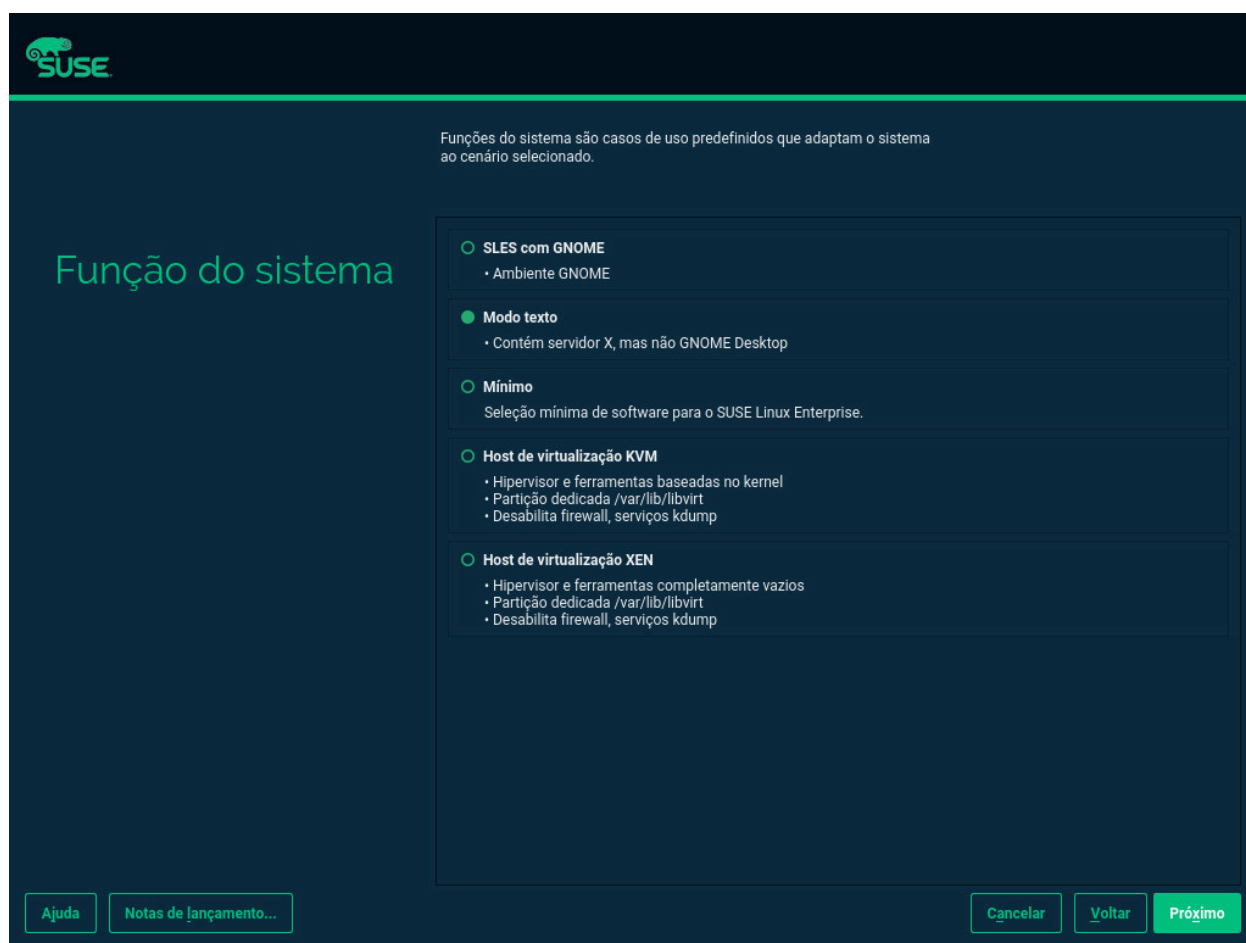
SUSE

Função do sistema

Funções do sistema são casos de uso predefinidos que adaptam o sistema ao cenário selecionado.

SLES com GNOME
• Ambiente GNOME

Modo texto
• Contém servidor X, mas não GNOME Desktop

Mínimo
Seleção mínima de software para o SUSE Linux Enterprise.

Host de virtualização KVM
• Hipervisor e ferramentas baseadas no kernel
• Partição dedicada /var/lib/libvirt
• Desabilita firewall, serviços kdump

Host de virtualização XEN
• Hipervisor e ferramentas completamente vazios
• Partição dedicada /var/lib/libvirt
• Desabilita firewall, serviços kdump

Ajuda | Notas de lançamento... | Cancelar | Voltar | Próximo